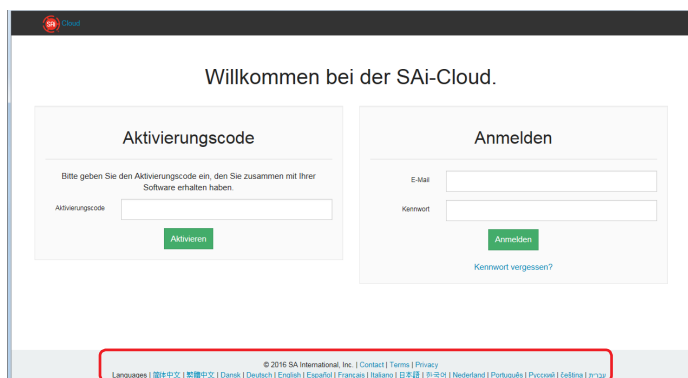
SAi Cloud

Willkommen bei der SAi-Cloud.

Aktivierungscode

Bitte geben Sie den Aktivierungscode ein, den Sie zusammen mit Ihrer Software erhalten haben.

Aktivierungscode

Aktivieren

Anmelden

E-Mail

Kennwort

Anmelden

Kennwort vergessen?

© 2016 SA International, Inc. | Contact | Terms | Privacy

Languages | 简体中文 | 繁體中文 | Dansk | Deutsch | English | Español | Français | Italiano | 日本語 | 한국어 | Nederland | Português | Русский | čeština | עברית